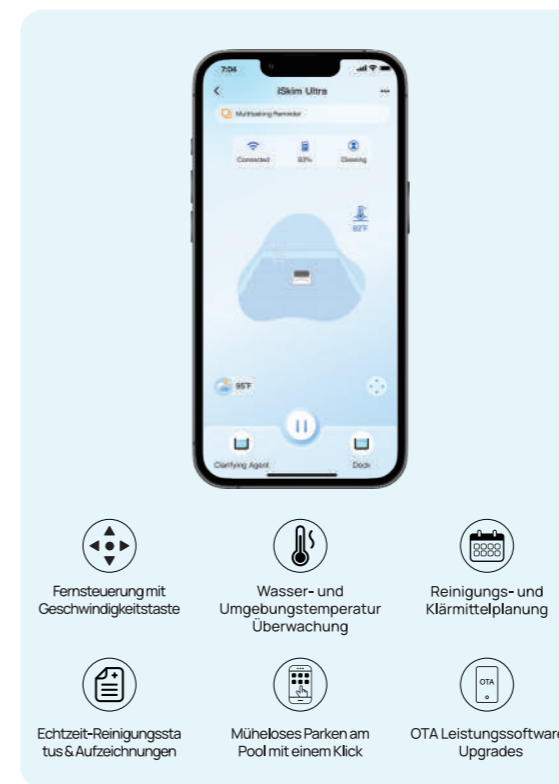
7:04

iSkim Ultra

Multitasking Reminder

Connected 83% Cleaning

82°F

95°F

Clarifying Agent

Dock

Fernsteuerung mit Geschwindigkeitstaste

Wasser- und Umgebungstemperatur Überwachung

Reinigungs- und Klärmittelplanung

Echtzeit-Reinigungsstatus & Aufzeichnungen

Müheloses Parken am Pool mit einem Klick

OTA

OTA Leistungssoftware Upgrades